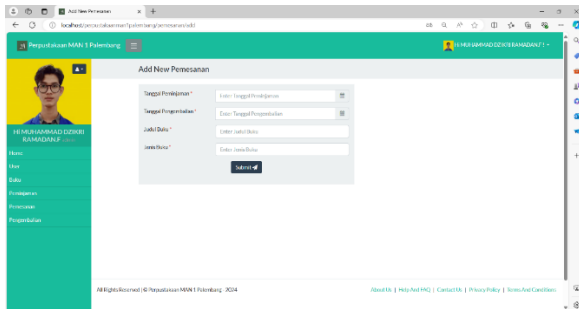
Add New Pemesanan
localhost/perpustakaanman1palembang/pemesanan/add

Perpustakaan MAN 1 Palembang

HI MUHAMMAD DZIKRI RAMADAN.F

HI MUHAMMAD DZIKRI RAMADAN.F

Home
User
Buku
Peminjaman
Pemesanan
Pengembalian

Add New Pemesanan

Tanggal Peminjaman * Enter Tanggal Peminjaman
Tanggal Pengembalian * Enter Tanggal Pengembalian
Judul Buku * Enter Judul Buku
Jenis Buku * Enter Jenis Buku

Submit

All Rights Reserved | © Perpustakaan MAN 1 Palembang - 2024

About Us | Help And FAQ | Contact Us | Privacy Policy | Terms And Condition